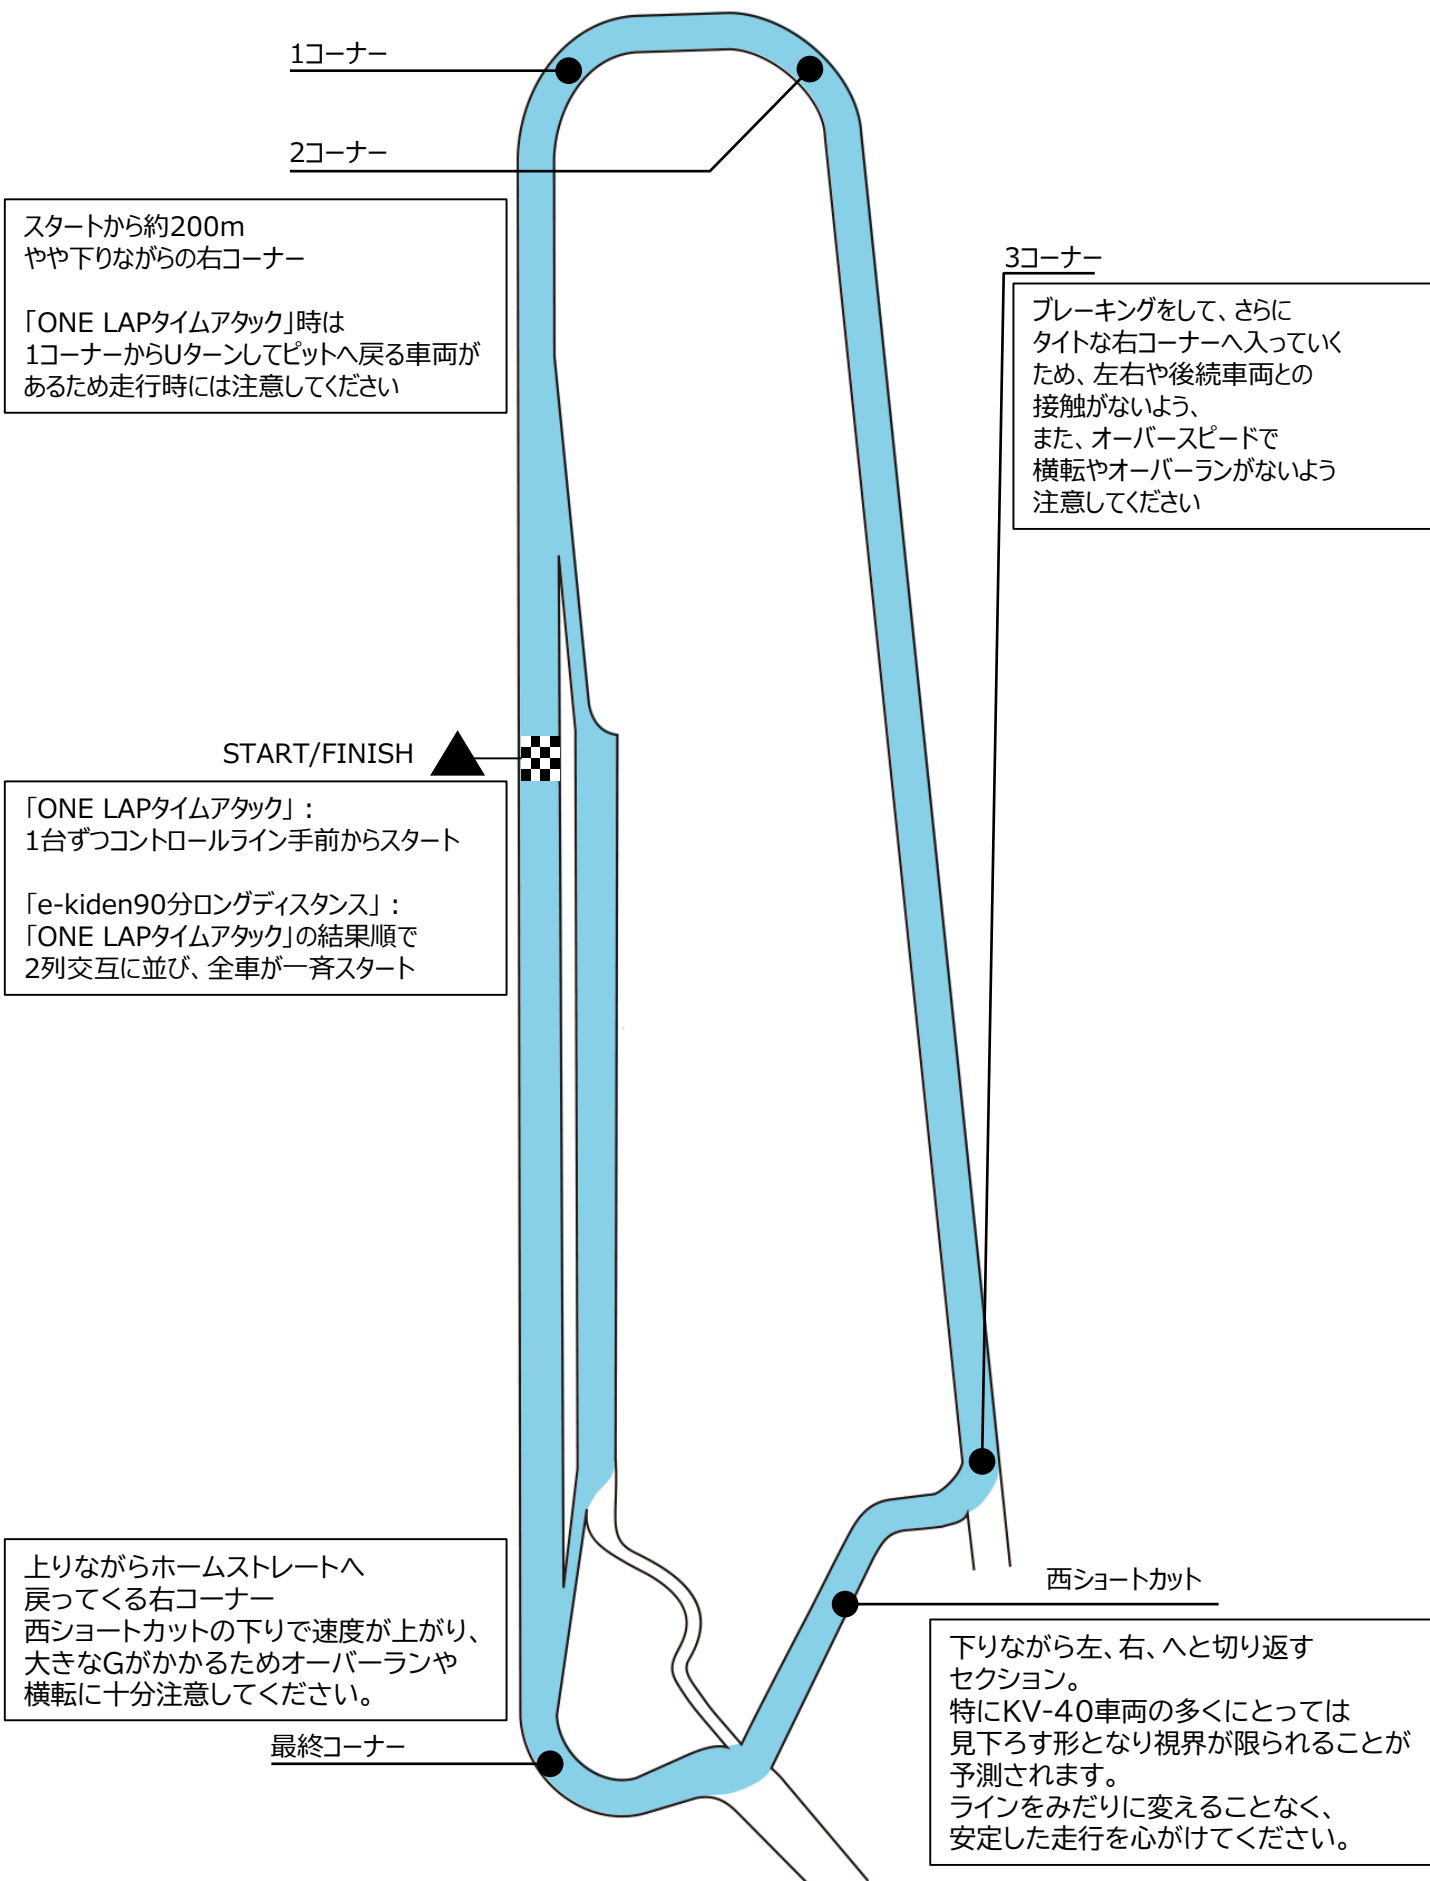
1コーナー

2コーナー

スタートから約200m
やや下りながらの右コーナー

「ONE LAPタイムアタック」時は
1コーナーからUターンしてピットへ戻る車両があるため走行時には注意してください

3コーナー

ブレーキングをして、さらに
タイトな右コーナーへ入っていく
ため、左右や後続車両との
接触がないよう、
また、オーバースピードで
横転やオーバーランがないよう
注意してください

START/FINISH

「ONE LAPタイムアタック」：
1台ずつコントロールライン手前からスタート

「e-kiden90分ロングディスタンス」：
「ONE LAPタイムアタック」の結果順で
2列交互に並び、全車が一斉スタート

上りながらホームストレートへ
戻ってくる右コーナー
西ショートカットの下りで速度が上がり、
大きなGがかかるためオーバーランや
横転に十分注意してください。

最終コーナー

西ショートカット

下りながら左、右、へと切り返す
セクション。
特にKV-40車両の多くにとっては
見下ろす形となり視界が限られることが
予測されます。
ラインをみだりに変えることなく、
安定した走行を心がけてください。